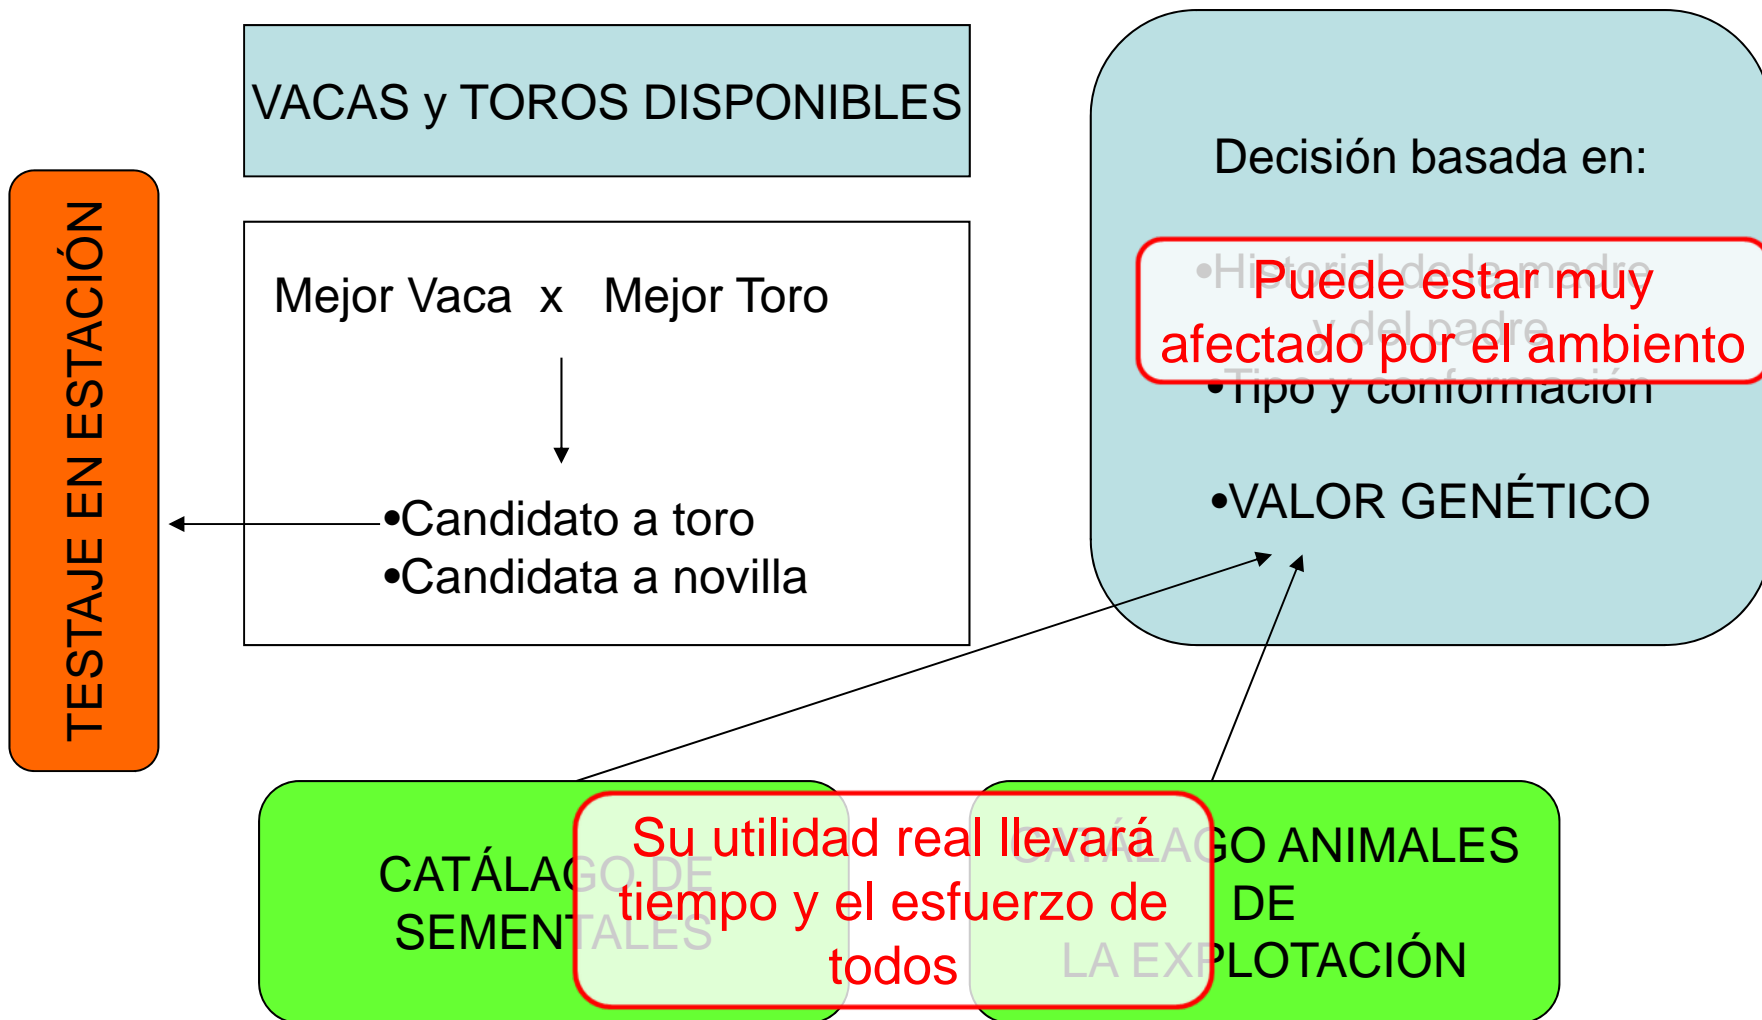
VACAS y TOROS DISPONIBLES

TESTAJE EN ESTACIÓN

Mejor Vaca x Mejor Toro

•Candidato a toro
•Candidata a novilla

Decisión basada en:

•Historial de la madre y del padre

Puede estar muy afectado por el ambiente

•Tipo y conformación

•VALOR GENÉTICO

CATÁLAGO DE SEMENTALES

Su utilidad real llevará tiempo y el esfuerzo de todos

CATÁLAGO ANIMALES DE LA EXPLOTACIÓN